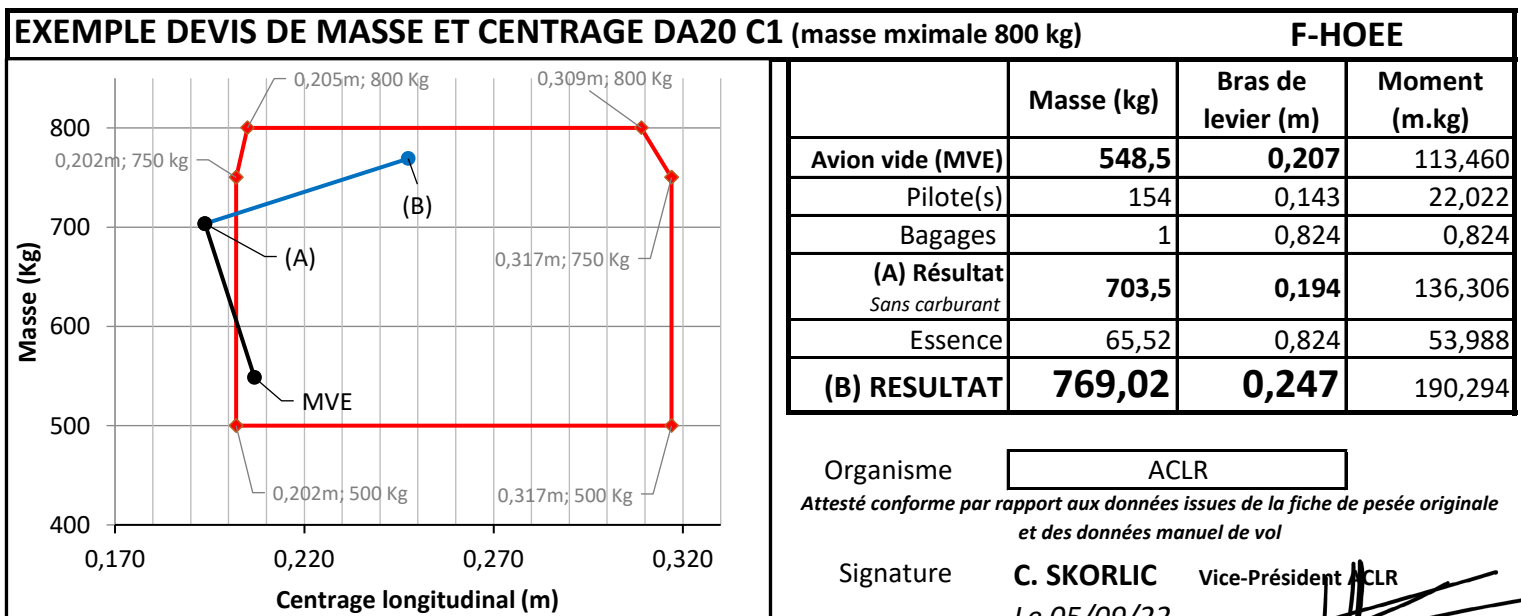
EXEMPLE DEVIS DE MASSE ET CENTRAGE DA20 C1 (masse mximale 800 kg)

F-HOEE

0,205m; 800 Kg
0,309m; 800 Kg
0,202m; 750 kg
(B)
(A)
0,317m; 750 Kg
MVE
0,202m; 500 Kg
0,317m; 500 Kg

Masse (Kg)
800
700
600
500
400
0,170
0,220
0,270
0,320
Centrage longitudinal (m)

| | Masse (kg) | Bras de levier (m) | Moment (m.kg) |
|---|---|---|---|
| Avion vide (MVE) | 548,5 | 0,207 | 113,460 |
| Pilote(s) | 154 | 0,143 | 22,022 |
| Bagages | 1 | 0,824 | 0,824 |
| (A) Résultat Sans carburant | 703,5 | 0,194 | 136,306 |
| Essence | 65,52 | 0,824 | 53,988 |
| (B) RESULTAT | 769,02 | 0,247 | 190,294 |

Organisme ACLR

Attesté conforme par rapport aux données issues de la fiche de pesée originale et des données manuel de vol

Signature C. SKORLIC Vice-Président ACLR

Le 05/09/22